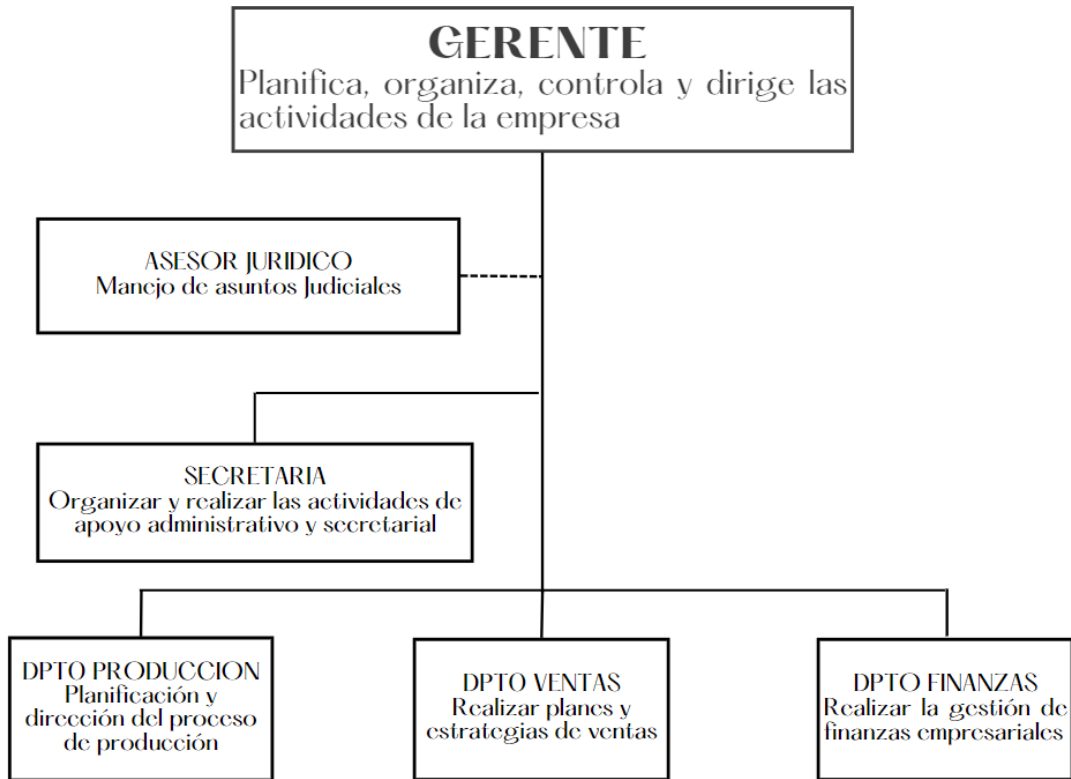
GERENTE
Planifica, organiza, controla y dirige las actividades de la empresa

ASESOR JURIDICO
Manejo de asuntos Judiciales

SECRETARIA
Organizar y realizar las actividades de apoyo administrativo y secretarial

DPTO PRODUCCION
Planificación y dirección del proceso de producción

DPTO VENTAS
Realizar planes y estrategias de ventas

DPTO FINANZAS
Realizar la gestión de finanzas empresariales